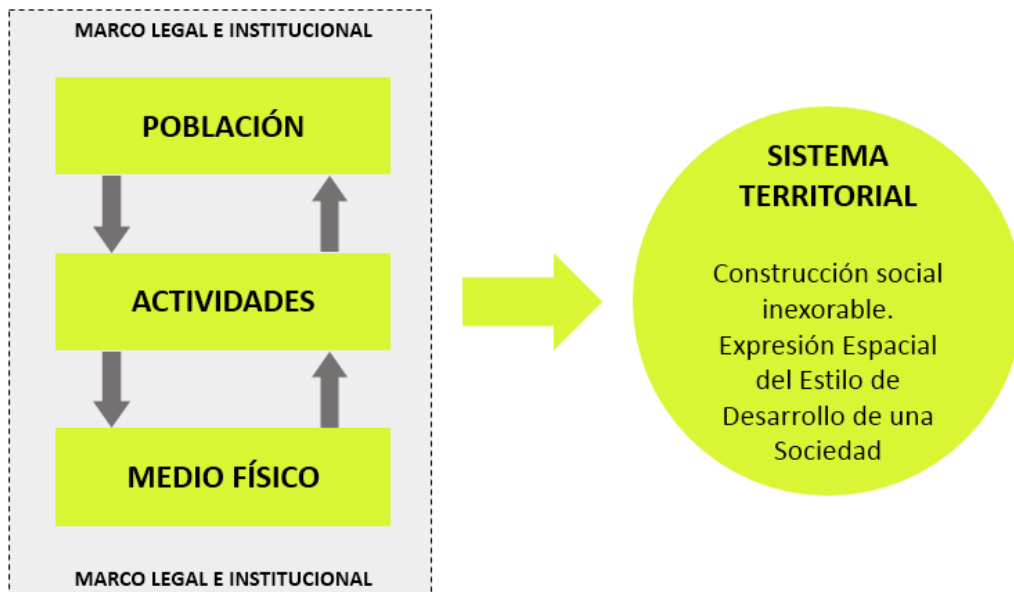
MARCO LEGAL E INSTITUCIONAL

POBLACIÓN

ACTIVIDADES

MEDIO FÍSICO

MARCO LEGAL E INSTITUCIONAL

SISTEMA TERRITORIAL

Construcción social inexorable. Expresión Espacial del Estilo de Desarrollo de una Sociedad